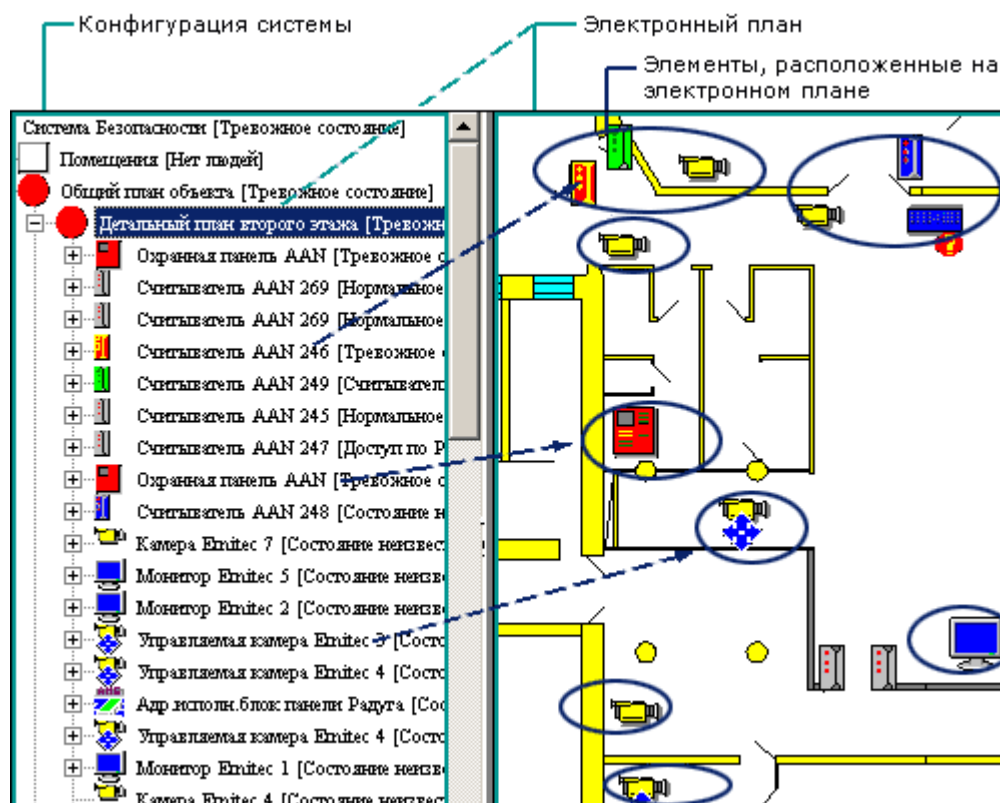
Конфигурация системы

Электронный план

Элементы, расположенные на электронном плане

Система Безопасности [Тревожное состояние]
Помещения [Нет людей]
Общий план объекта [Тревожное состояние]
Детальный план второго этажа [Тревожн
Охранная панель AAN [Тревожное с
Считыватель AAN 269 [Нормальное
Считыватель AAN 269 [Нормальное
Считыватель AAN 246 [Тревожное
Считыватель AAN 249 [Считывател
Считыватель AAN 245 [Нормальное
Считыватель AAN 247 [Доступ по Р
Охранная панель AAN [Тревожное с
Считыватель AAN 248 [Состояние н
Камера Ernitec 7 [Состояние неизвес
Монитор Ernitec 5 [Состояние неизв
Монитор Ernitec 2 [Состояние неизв
Управляемая камера Ernitec 3 [Состо
Управляемая камера Ernitec 4 [Состо
Адр.исполн.блок панели Радуга [Сос
Управляемая камера Ernitec 4 [Состо
Монитор Ernitec 1 [Состояние неизв
Камера Ernitec 4 [Состояние неизвест